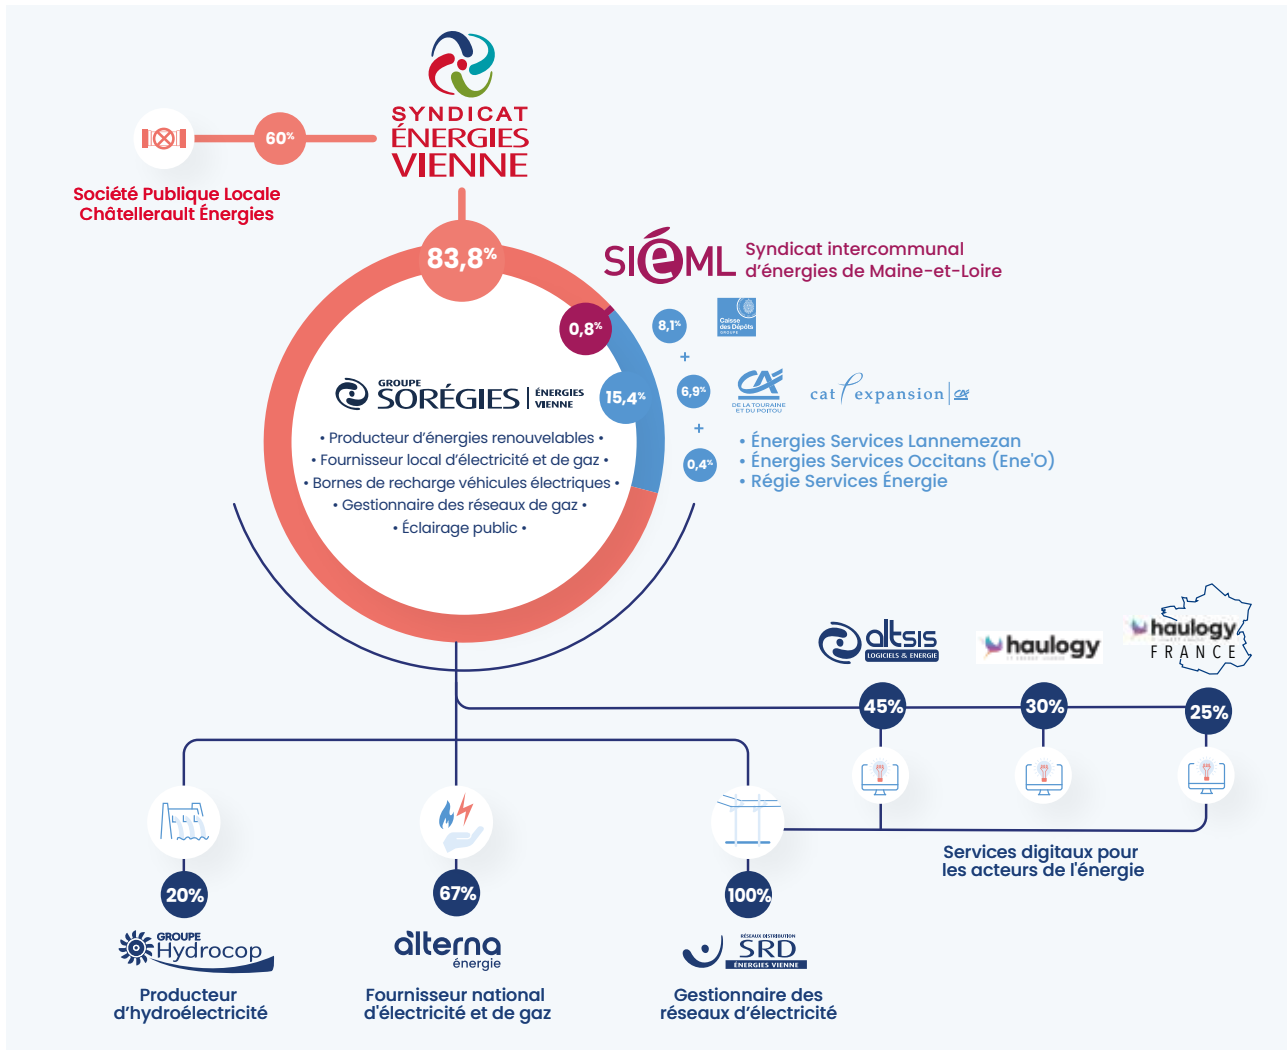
SYNDICAT ÉNERGIES VIENNE

60%

Société Publique Locale Châtellerault Énergies

83,8%

SIéML Syndicat intercommunal d'énergies de Maine-et-Loire

0,8%

8,1%

Caisse des Dépôts GROUPE

+

GROUPE SORÉGIES ÉNERGIES VIENNE

15,4%

6,9%

DE LA TOURAINE ET DU POITOU

cat expansion

+

0,4%

• Énergies Services Lannemezan
• Énergies Services Occitans (Ene'O)
• Régie Services Énergie

• Producteur d'énergies renouvelables •
• Fournisseur local d'électricité et de gaz •
• Bornes de recharge véhicules électriques •
• Gestionnaire des réseaux de gaz •
• Éclairage public •

altsis LOGICIELS & ENERGIE

haulogy

haulogy FRANCE

45%

30%

25%

Services digitaux pour les acteurs de l'énergie

20%

GROUPE Hydrocop

Producteur d'hydroélectricité

67%

alterna énergie

Fournisseur national d'électricité et de gaz

100%

RÉSEAUX DISTRIBUTION SRD ÉNERGIES VIENNE

Gestionnaire des réseaux d'électricité